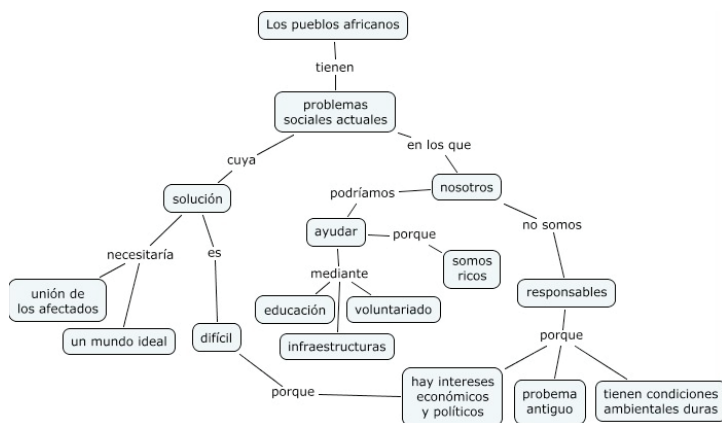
Los pueblos africanos

tienen

problemas sociales actuales

cuya

en los que

solución

nosotros

podríamos

no somos

necesitaría

es

ayudar

porque

somos ricos

unión de los afectados

mediante

responsables

un mundo ideal

difícil

educación

voluntariado

infraestructuras

porque

porque

hay intereses económicos y políticos

probema antiguo

tienen condiciones ambientales duras